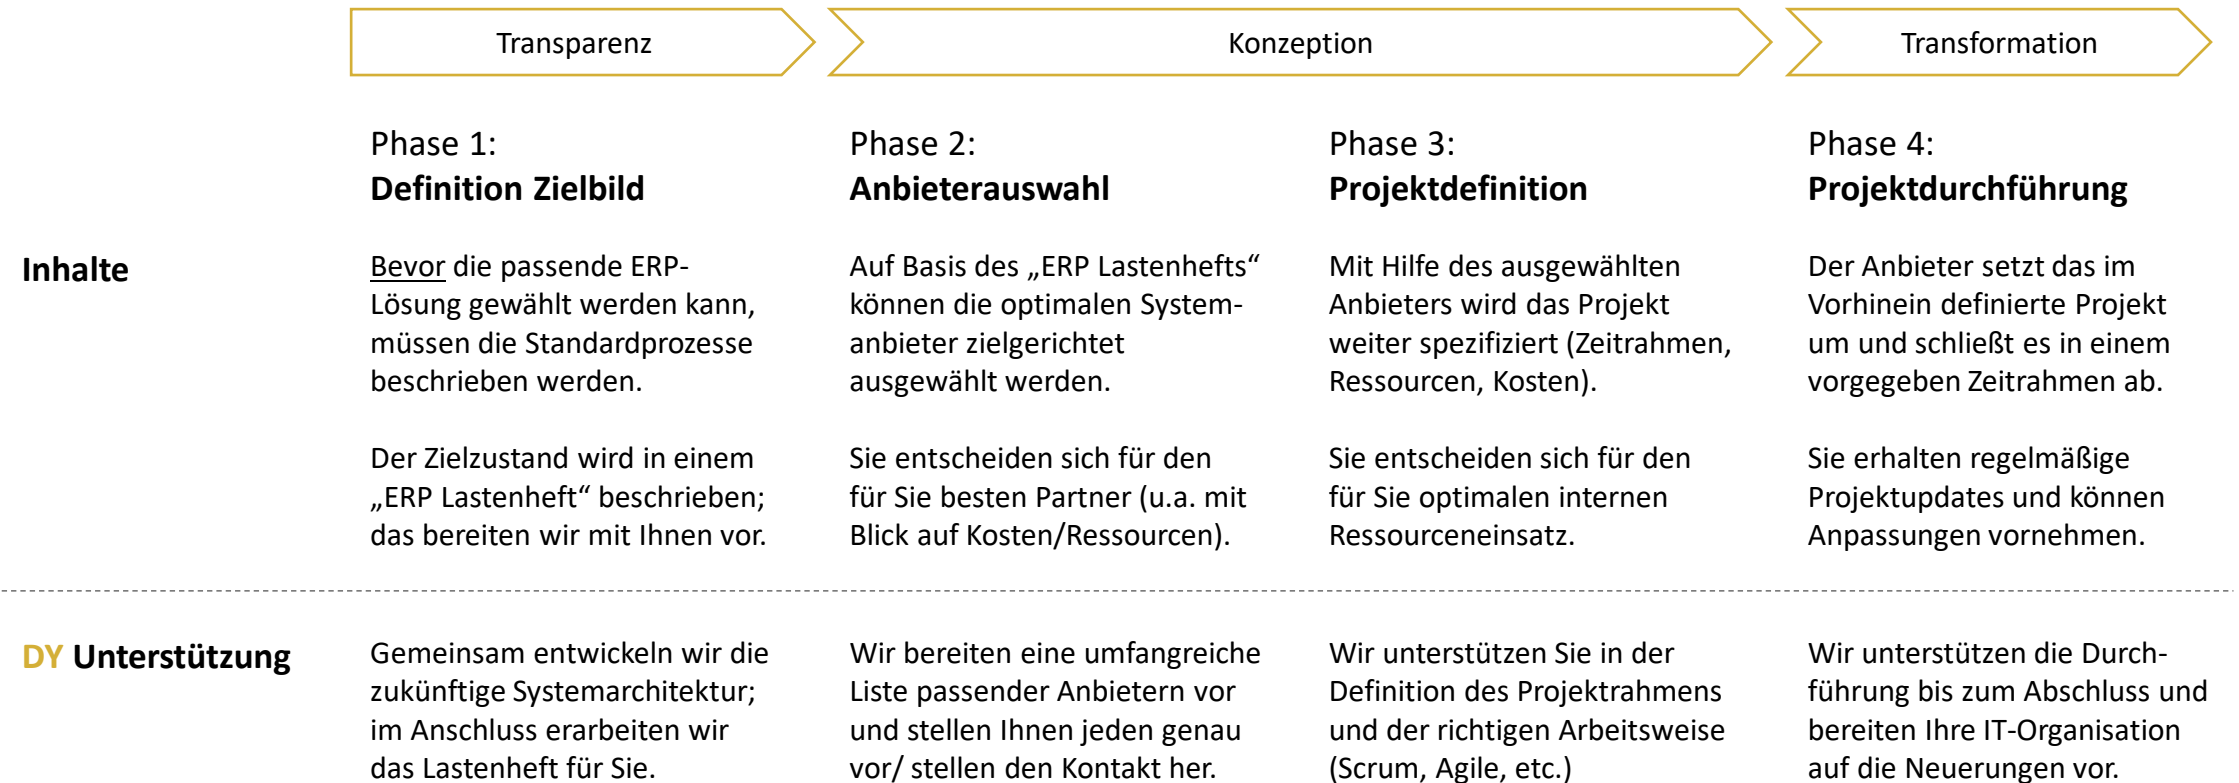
Transparenz

Konzeption

Transformation

Phase 1:
**Definition Zielbild**

Phase 2:
**Anbieterauswahl**

Phase 3:
**Projektdefinition**

Phase 4:
**Projektdurchführung**

**Inhalte**

Bevor die passende ERP-Lösung gewählt werden kann, müssen die Standardprozesse beschrieben werden.

Der Zielzustand wird in einem „ERP Lastenheft“ beschrieben; das bereiten wir mit Ihnen vor.

Auf Basis des „ERP Lastenhefts“ können die optimalen System-anbieter zielgerichtet ausgewählt werden.

Sie entscheiden sich für den für Sie besten Partner (u.a. mit Blick auf Kosten/Ressourcen).

Mit Hilfe des ausgewählten Anbieters wird das Projekt weiter spezifiziert (Zeitrahmen, Ressourcen, Kosten).

Sie entscheiden sich für den für Sie optimalen internen Ressourceneinsatz.

Der Anbieter setzt das im Vorhinein definierte Projekt um und schließt es in einem vorgegeben Zeitrahmen ab.

Sie erhalten regelmäßige Projektupdates und können Anpassungen vornehmen.

**DY Unterstützung**

Gemeinsam entwickeln wir die zukünftige Systemarchitektur; im Anschluss erarbeiten wir das Lastenheft für Sie.

Wir bereiten eine umfangreiche Liste passender Anbietern vor und stellen Ihnen jeden genau vor/ stellen den Kontakt her.

Wir unterstützen Sie in der Definition des Projektrahmens und der richtigen Arbeitsweise (Scrum, Agile, etc.)

Wir unterstützen die Durchführung bis zum Abschluss und bereiten Ihre IT-Organisation auf die Neuerungen vor.